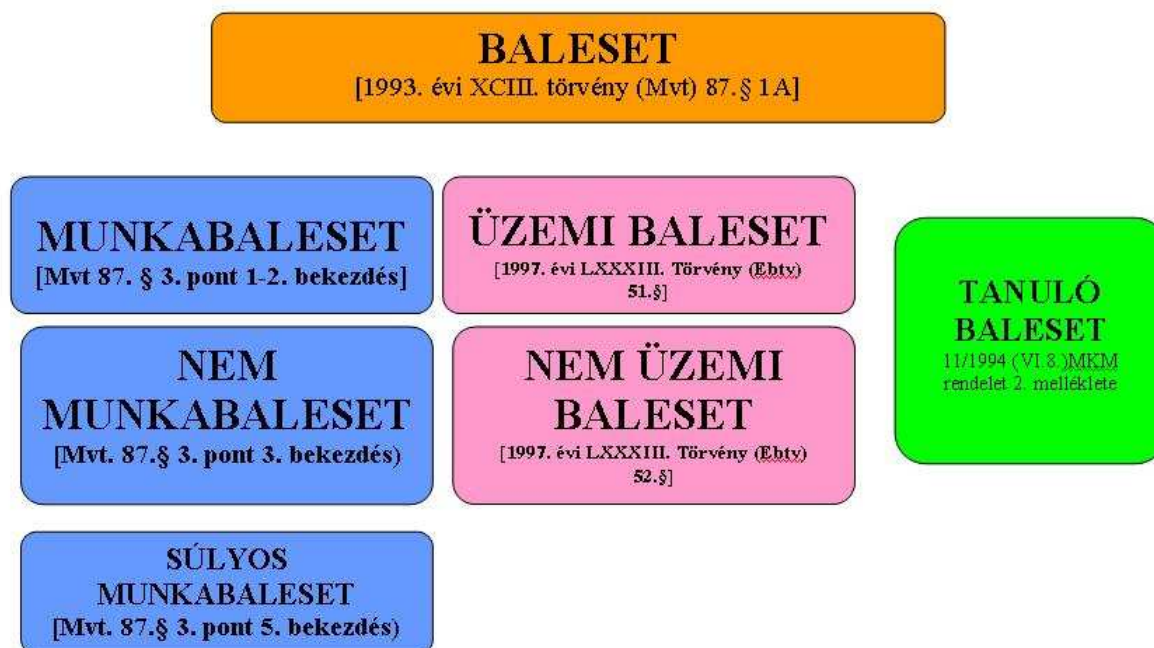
BALESET
[1993. évi XCIII. törvény (Mvt) 87.§ 1A]

MUNKABALESET
[Mvt 87. § 3. pont 1-2. bekezdés]

NEM MUNKABALESET
[Mvt. 87.§ 3. pont 3. bekezdés)

SÚLYOS MUNKABALESET
[Mvt. 87.§ 3. pont 5. bekezdés)

ÜZEMI BALESET
[1997. évi LXXXIII. Törvény (Ebtv) 51.§]

NEM ÜZEMI BALESET
[1997. évi LXXXIII. Törvény (Ebtv) 52.§]

TANULÓ BALESET
11/1994 (VI.8.)MKM rendelet 2. melléklete